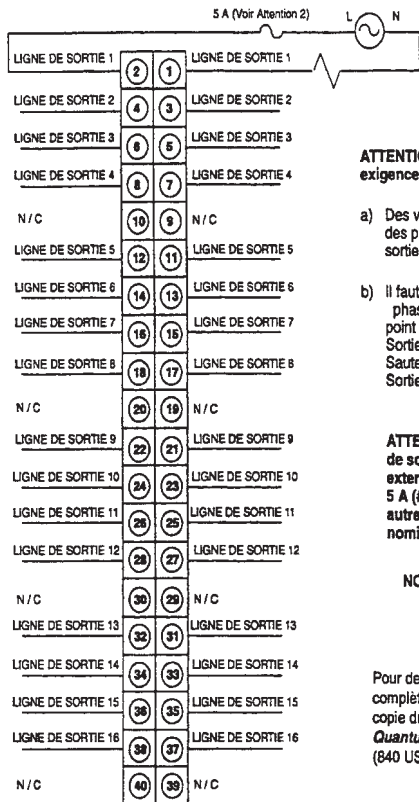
5 A (Voir Attention 2)

L N

| | | | |
|---|---|---|---|
| LIGNE DE SORTIE 1 | 2 | 1 | LIGNE DE SORTIE 1 |
| LIGNE DE SORTIE 2 | 4 | 3 | LIGNE DE SORTIE 2 |
| LIGNE DE SORTIE 3 | 6 | 5 | LIGNE DE SORTIE 3 |
| LIGNE DE SORTIE 4 | 8 | 7 | LIGNE DE SORTIE 4 |
| N/C | 10 | 9 | N/C |
| LIGNE DE SORTIE 5 | 12 | 11 | LIGNE DE SORTIE 5 |
| LIGNE DE SORTIE 6 | 14 | 13 | LIGNE DE SORTIE 6 |
| LIGNE DE SORTIE 7 | 16 | 15 | LIGNE DE SORTIE 7 |
| LIGNE DE SORTIE 8 | 18 | 17 | LIGNE DE SORTIE 8 |
| N/C | 20 | 19 | N/C |
| LIGNE DE SORTIE 9 | 22 | 21 | LIGNE DE SORTIE 9 |
| LIGNE DE SORTIE 10 | 24 | 23 | LIGNE DE SORTIE 10 |
| LIGNE DE SORTIE 11 | 26 | 25 | LIGNE DE SORTIE 11 |
| LIGNE DE SORTIE 12 | 28 | 27 | LIGNE DE SORTIE 12 |
| N/C | 30 | 29 | N/C |
| LIGNE DE SORTIE 13 | 32 | 31 | LIGNE DE SORTIE 13 |
| LIGNE DE SORTIE 14 | 34 | 33 | LIGNE DE SORTIE 14 |
| LIGNE DE SORTIE 15 | 36 | 35 | LIGNE DE SORTIE 15 |
| LIGNE DE SORTIE 16 | 38 | 37 | LIGNE DE SORTIE 16 |
| N/C | 40 | 39 | N/C |

ATTENTI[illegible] exigence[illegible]

a) Des v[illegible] des p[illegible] sortie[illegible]

b) Il faut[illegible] phas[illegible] point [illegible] Sortie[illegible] Saute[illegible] Sortie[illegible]

ATTE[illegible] de so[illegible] exter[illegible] 5 A ([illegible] autre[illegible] nomi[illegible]

NO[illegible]

Pour de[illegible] complè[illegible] copie d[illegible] Quantu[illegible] (840 US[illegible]